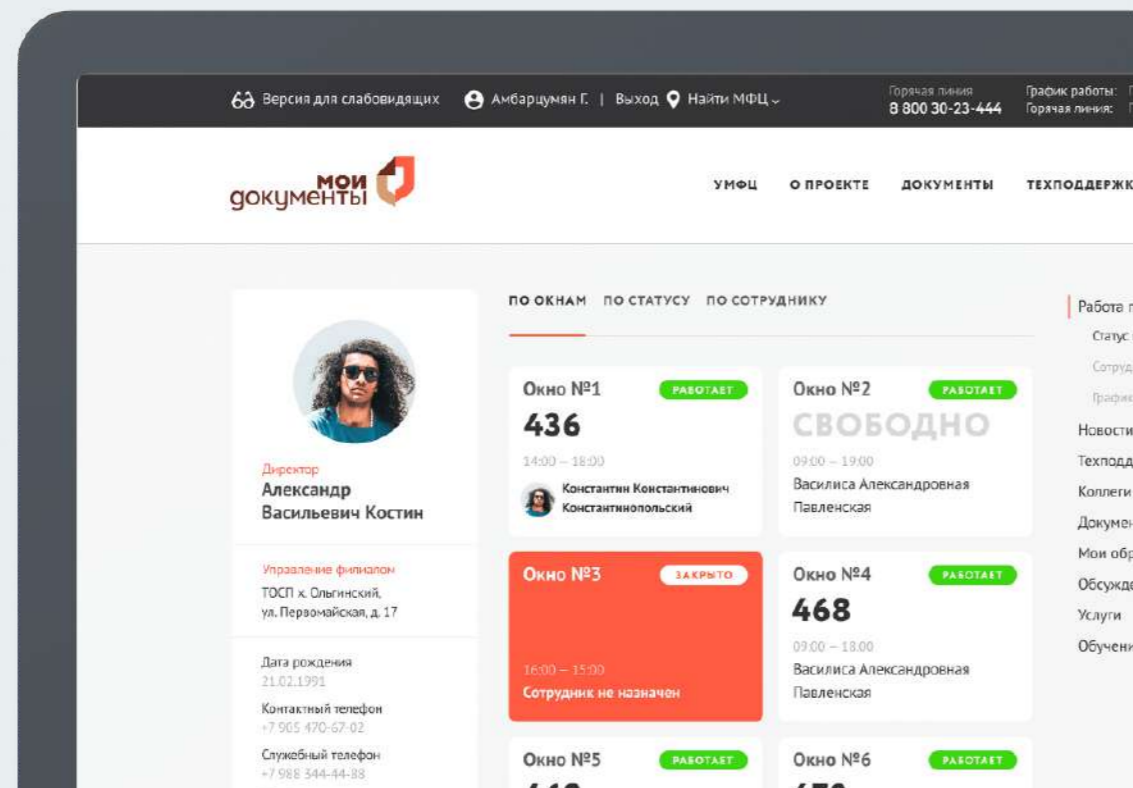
Версия для слабовидящих | Амбарцумян Г. | Выход | Найти МФЦ

Горячая линия
8 800 30-23-444

График работы: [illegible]
Горячая линия: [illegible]

мои документы

УМФЦ О ПРОЕКТЕ ДОКУМЕНТЫ ТЕХПОДДЕРЖК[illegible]

Директор
Александр Васильевич Костин

Управление филиалом
ТОСП х. Ольгинский, ул. Первомайская, д. 17

Дата рождения
21.02.1991

Контактный телефон
+7 905 470-67-02

Служебный телефон
+7 988 344-44-88

ПО ОКНАМ ПО СТАТУСУ ПО СОТРУДНИКУ

Окно №1 РАБОТАЕТ
436
14:00 – 18:00
Константин Константинович Константинопольский

Окно №2 РАБОТАЕТ
СВОБОДНО
09:00 – 19:00
Василиса Александровная Павленская

Окно №3 ЗАКРЫТО
16:00 – 15:00
Сотрудник не назначен

Окно №4 РАБОТАЕТ
468
09:00 – 18:00
Василиса Александровная Павленская

Окно №5 РАБОТАЕТ

Окно №6 РАБОТАЕТ

Работа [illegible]
Статус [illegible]
Сотруд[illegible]
График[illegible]
Новости
Техподд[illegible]
Коллеги
Докумен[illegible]
Мои обр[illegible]
Обсужде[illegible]
Услуги
Обучени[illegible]